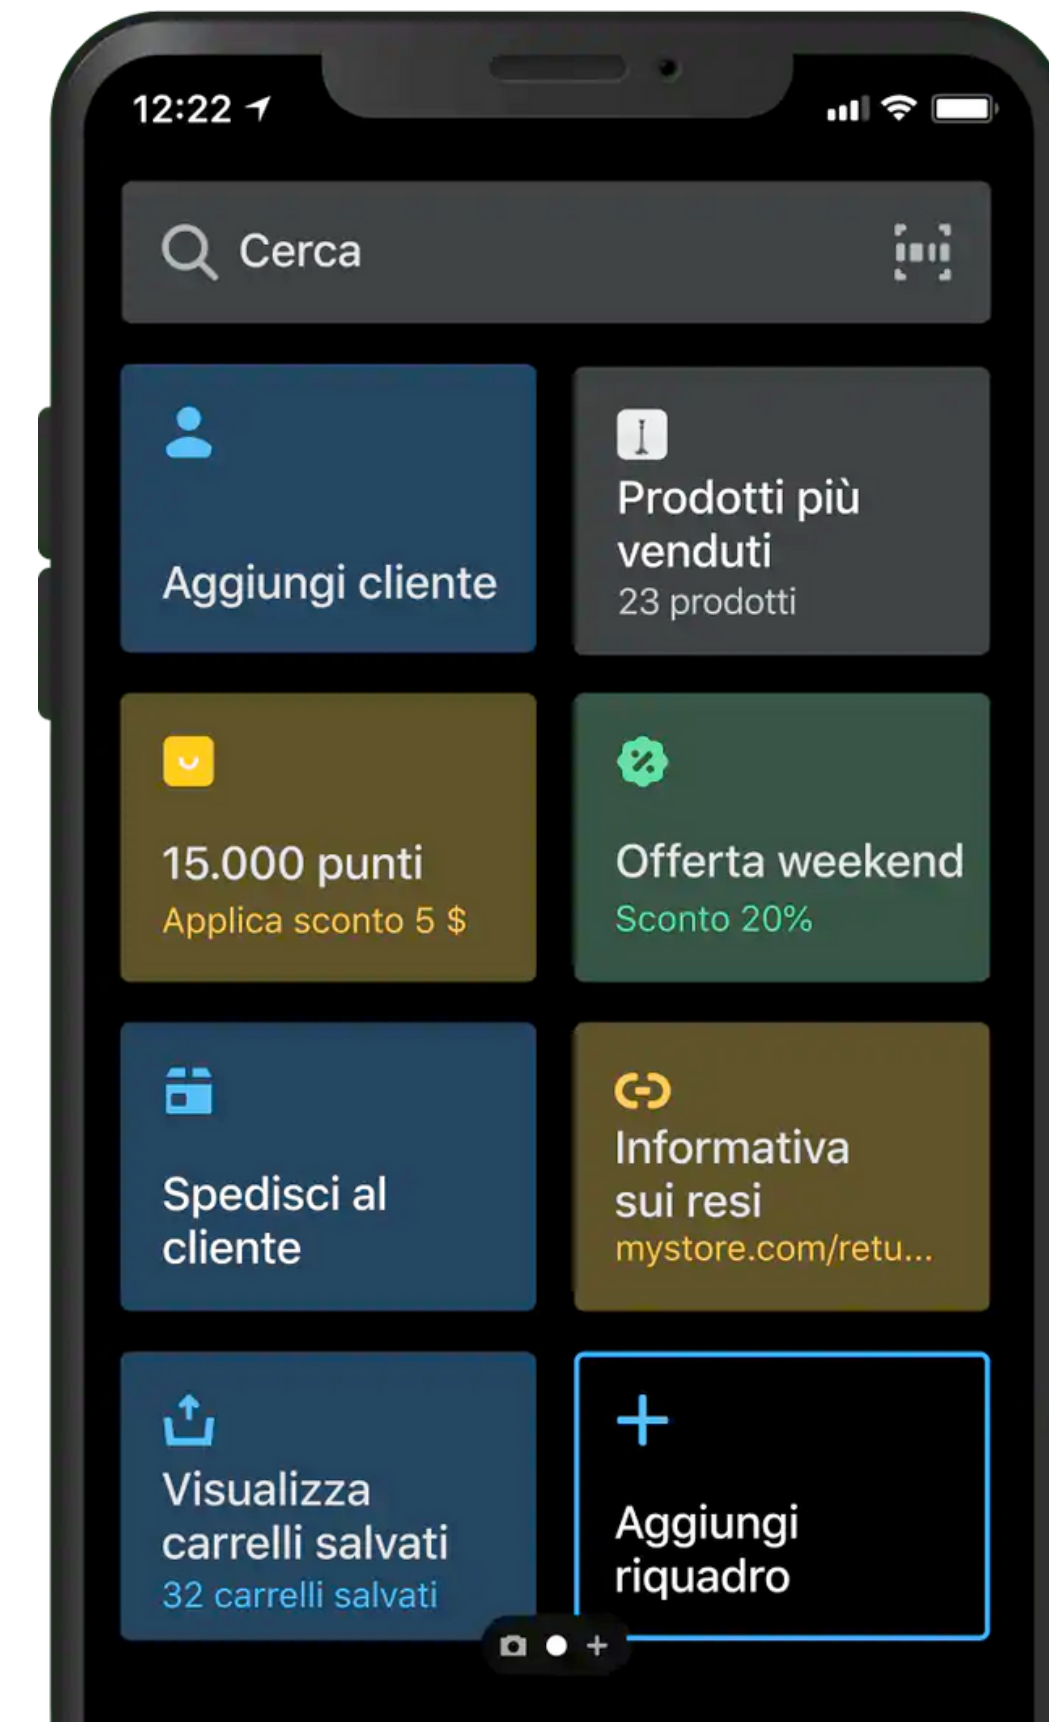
12:22

Cerca

Aggiungi cliente

Prodotti più venduti
23 prodotti

15.000 punti
Applica sconto 5 $

Offerta weekend
Sconto 20%

Spedisci al cliente

Informativa sui resi
mystore.com/retu...

Visualizza carrelli salvati
32 carrelli salvati

+
Aggiungi riquadro